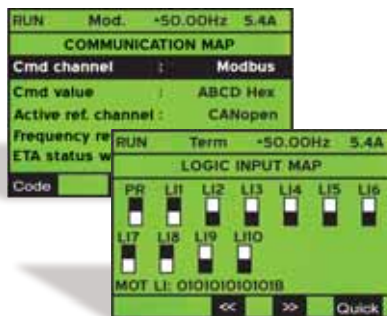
RUN Mod. +50.00Hz 5.4A
COMMUNICATION MAP
Cmd channel : Modbus
Cmd value : ABCD Hex
Active ref. channel : CANopen
Frequency re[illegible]
ETA status w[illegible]
Code

RUN Term +50.00Hz 5.4A
LOGIC INPUT MAP
PR LI1 LI2 LI3 LI4 LI5 LI6
LI7 LI8 LI9 LI10
MOT LI: 0101010101010B
<< >> Quick